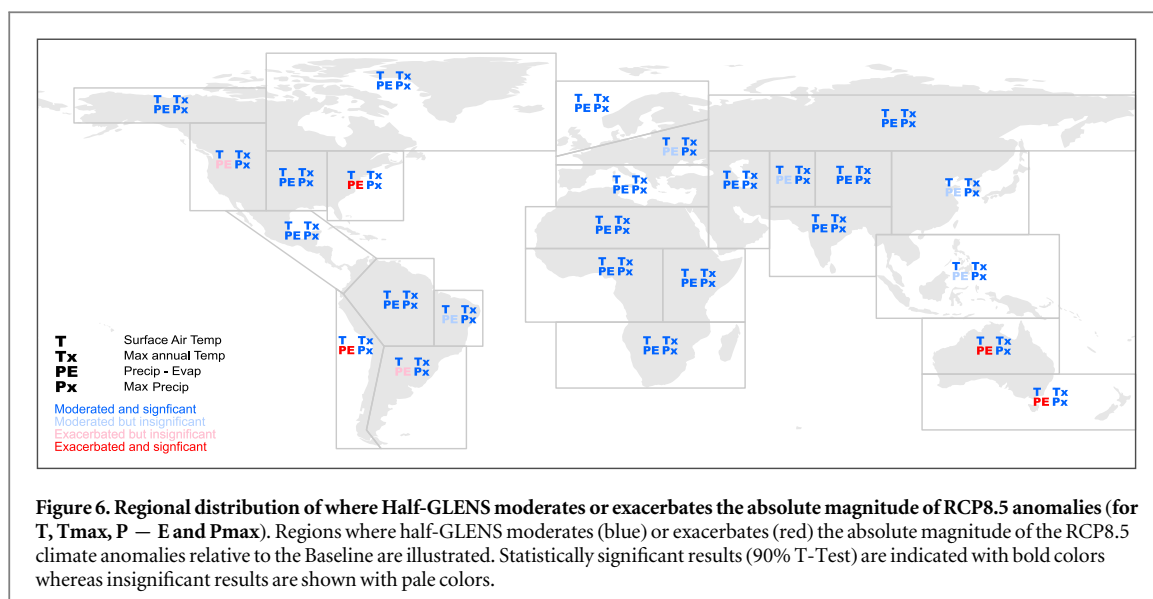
T Tx
PE Px

T Tx
PE Px

T Tx
PE Px

T Tx
PE Px

T Tx
PE Px

T Tx
PE Px

T Tx
PE Px

T Tx
PE Px

T Tx
PE Px

T Tx
PE Px

T Tx
PE Px

T Tx
PE Px

T Tx
PE Px

T Tx
PE Px

T Tx
PE Px

T Tx
PE Px

T Tx
PE Px

T Tx
PE Px

T Tx
PE Px

T Tx
PE Px

T Tx
PE Px

T Tx
PE Px

T Tx
PE Px

T Tx
PE Px

T Tx
PE Px

T Surface Air Temp
Tx Max annual Temp
PE Precip - Evap
Px Max Precip

Moderated and signficant
Moderated but insignificant
Exacerbated but insignificant
Exacerbated and signficant

Figure 6. Regional distribution of where Half-GLENS moderates or exacerbates the absolute magnitude of RCP8.5 anomalies (for T, Tmax, P — E and Pmax). Regions where half-GLENS moderates (blue) or exacerbates (red) the absolute magnitude of the RCP8.5 climate anomalies relative to the Baseline are illustrated. Statistically significant results (90% T-Test) are indicated with bold colors whereas insignificant results are shown with pale colors.